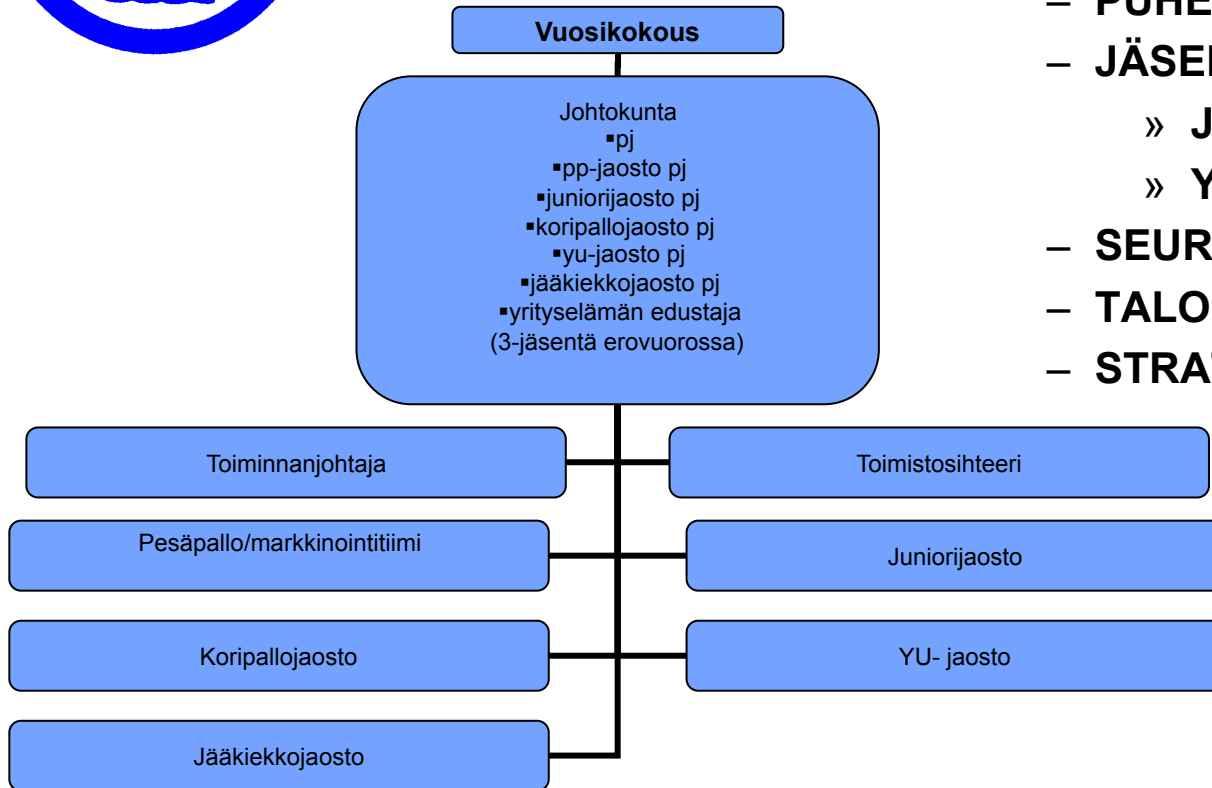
Vuosikokous

Johtokunta
▪pj
▪pp-jaosto pj
▪juniorijaosto pj
▪koripallojaosto pj
▪yu-jaosto pj
▪jääkiekkojaosto pj
▪yrityselämän edustaja
(3-jäsentä erovuorossa)

Toiminnanjohtaja

Toimistosihteeri

Pesäpallo/markkinointitiimi

Juniorijaosto

Koripallojaosto

YU- jaosto

Jääkiekkojaosto

– PUHE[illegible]
– JÄSE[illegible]
» J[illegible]
» Y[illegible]
– SEUR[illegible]
– TALO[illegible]
– STRA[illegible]